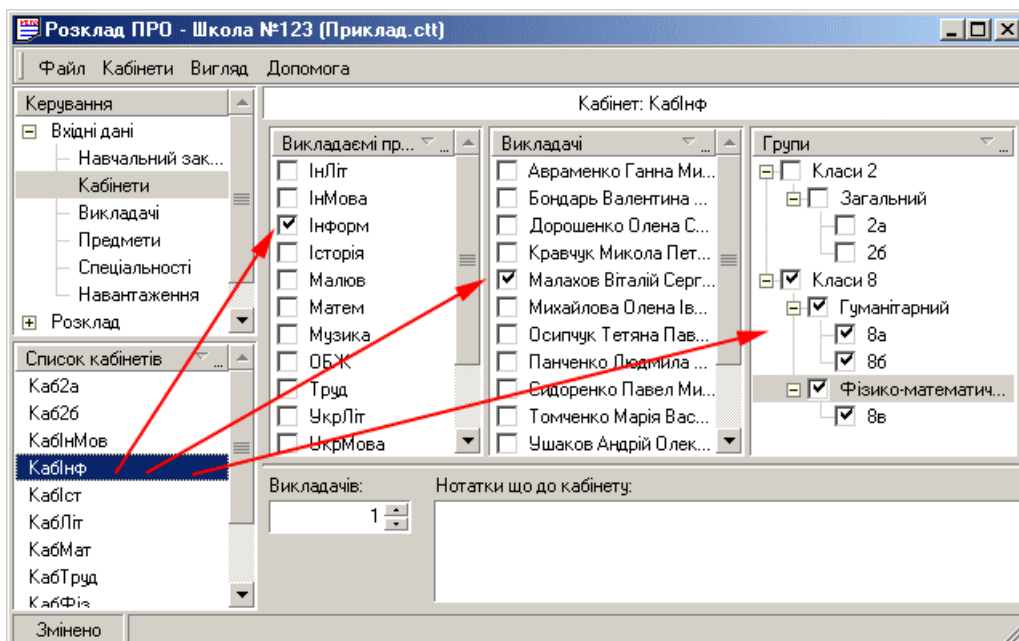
Розклад ПРО - Школа №123 (Приклад.ctt)

Файл Кабінети Вигляд Допомога

Керування
Вхідні дані
Навчальний зак...
Кабінети
Викладачі
Предмети
Спеціальності
Навантаження
Розклад

Список кабінетів
Каб2а
Каб2б
КабІнМов
КабІнф
КабІст
КабЛіт
КабМат
КабТруд
КабФіз

Кабінет: КабІнф

Викладаємі пр...
ІнЛіт
ІнМова
Інформ
Історія
Малюв
Матем
Музика
ОБЖ
Труд
УкрЛіт
УкрМова

Викладачі
Авраменко Ганна Ми...
Бондарь Валентина ...
Дорошенко Олена С...
Кравчук Микола Пет...
Малахов Віталій Серг...
Михайлова Олена Ів...
Осипчук Тетяна Пав...
Панченко Людмила ...
Сидоренко Павел Ми...
Томченко Марія Вас...
Ушаков Андрій Олек...

Групи
Класи 2
Загальний
2а
2б
Класи 8
Гуманітарний
8а
8б
Фізико-математич...
8в

Викладачів:
1

Нотатки що до кабінету:

Змінено